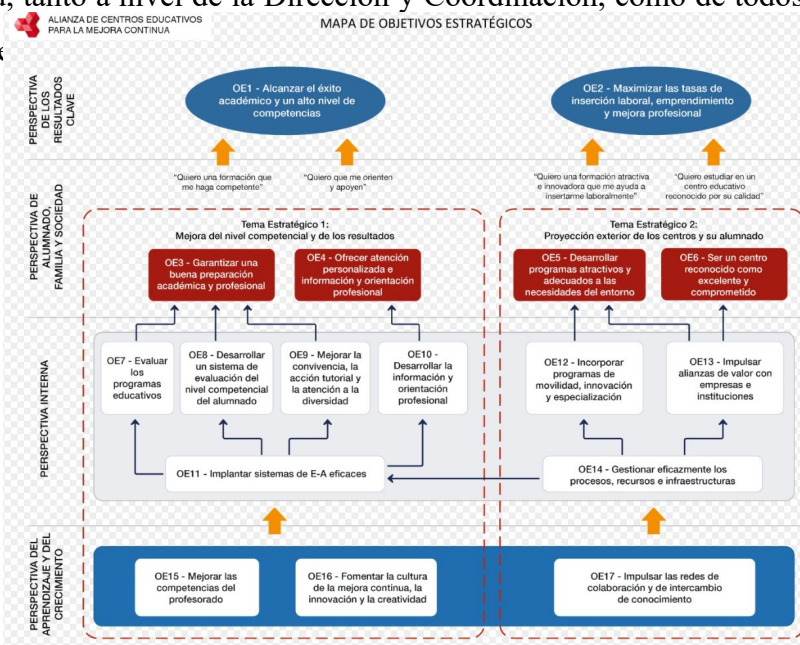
, tanto a nivel de la Dirección y Coordinación, como de todos

ALIANZA DE CENTROS EDUCATIVOS PARA LA MEJORA CONTINUA

MAPA DE OBJETIVOS ESTRATÉGICOS

PERSPECTIVA DE LOS RESULTADOS CLAVE

OE1 - Alcanzar el éxito académico y un alto nivel de competencias

OE2 - Maximizar las tasas de inserción laboral, emprendimiento y mejora profesional

"Quiero una formación que me haga competente"

"Quiero que me orienten y apoyen"

"Quiero una formación atractiva e innovadora que me ayuda a insertarme laboralmente"

"Quiero estudiar en un centro educativo reconocido por su calidad"

PERSPECTIVA DE ALUMNADO, FAMILIA Y SOCIEDAD

Tema Estratégico 1: Mejora del nivel competencial y de los resultados

OE3 - Garantizar una buena preparación académica y profesional

OE4 - Ofrecer atención personalizada e información y orientación profesional

Tema Estratégico 2: Proyección exterior de los centros y su alumnado

OE5 - Desarrollar programas atractivos y adecuados a las necesidades del entorno

OE6 - Ser un centro reconocido como excelente y comprometido

PERSPECTIVA INTERNA

OE7 - Evaluar los programas educativos

OE8 - Desarrollar un sistema de evaluación del nivel competencial del alumnado

OE9 - Mejorar la convivencia, la acción tutorial y la atención a la diversidad

OE10 - Desarrollar la información y orientación profesional

OE12 - Incorporar programas de movilidad, innovación y especialización

OE13 - Impulsar alianzas de valor con empresas e instituciones

OE11 - Implantar sistemas de E-A eficaces

OE14 - Gestionar eficazmente los procesos, recursos e infraestructuras

PERSPECTIVA DEL APRENDIZAJE Y DEL CRECIMIENTO

OE15 - Mejorar las competencias del profesorado

OE16 - Fomentar la cultura de la mejora continua, la innovación y la creatividad

OE17 - Impulsar las redes de colaboración y de intercambio de conocimiento